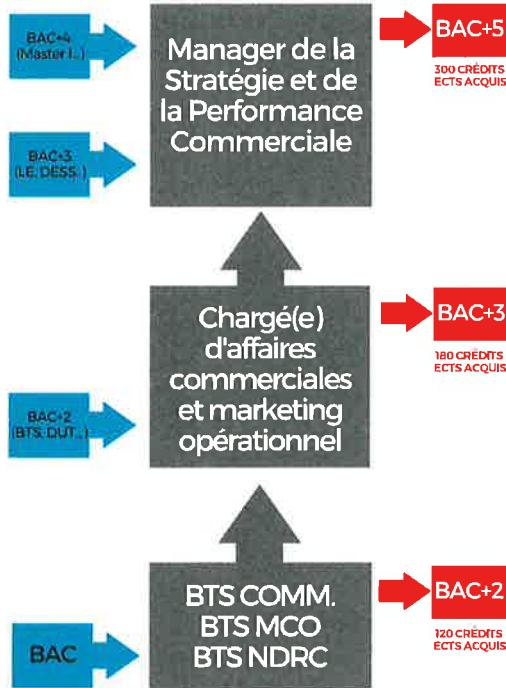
BAC+4 (Master I...)

BAC+3 (LE. DESS...)

Manager de la Stratégie et de la Performance Commerciale

BAC+5

300 CRÉDITS ECTS ACQUIS

BAC+2 (BTS. DUT...)

Chargé(e) d'affaires commerciales et marketing opérationnel

BAC+3

180 CRÉDITS ECTS ACQUIS

BAC

BTS COMM.
BTS MCO
BTS NDRC

BAC+2

120 CRÉDITS ECTS ACQUIS